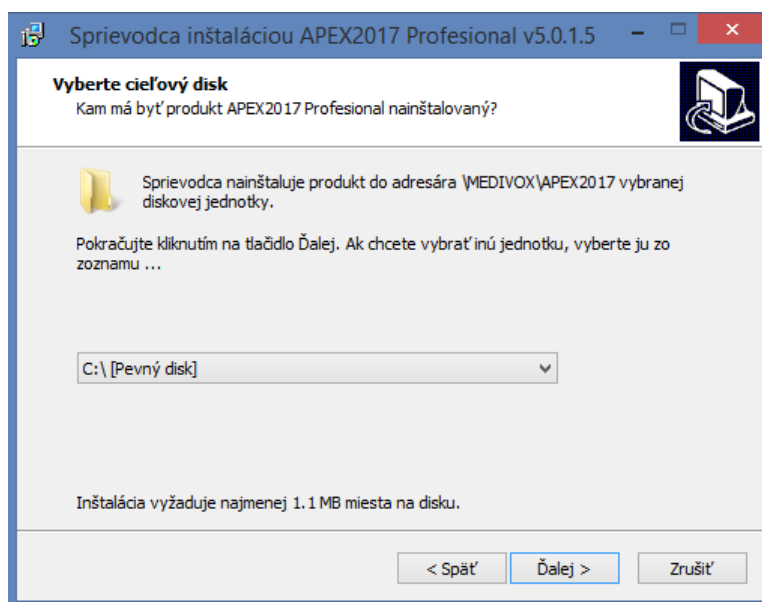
Sprievodca inštaláciou APEX2017 Profesional v5.0.1.5

Vyberte cieľový disk
Kam má byť produkt APEX2017 Profesional nainštalovaný?

Sprievodca nainštaluje produkt do adresára \MEDIVOX\APEX2017 vybranej diskovej jednotky.

Pokračujte kliknutím na tlačidlo Ďalej. Ak chcete vybrať inú jednotku, vyberte ju zo zoznamu ...

C:\ [Pevný disk]

Inštalácia vyžaduje najmenej 1.1 MB miesta na disku.

< Späť
Ďalej >
Zrušiť